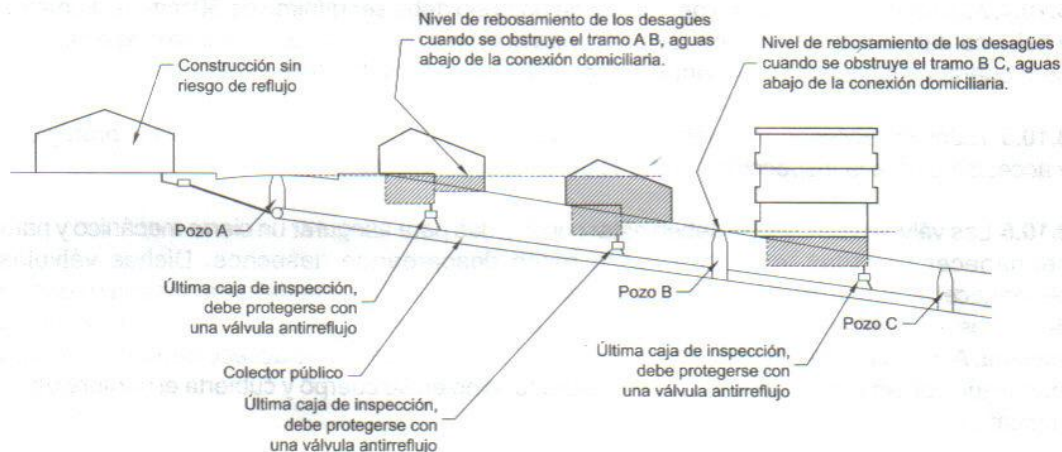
Nivel de rebosamiento de los desagües cuando se obstruye el tramo A B, aguas abajo de la conexión domiciliaria.

Nivel de rebosamiento de los desagües cuando se obstruye el tramo B C, aguas abajo de la conexión domiciliaria.

Construcción sin riesgo de reflujo

Pozo A

Última caja de inspección, debe protegerse con una válvula antirreflujo

Colector público

Última caja de inspección, debe protegerse con una válvula antirreflujo

Pozo B

Última caja de inspección, debe protegerse con una válvula antirreflujo

Pozo C